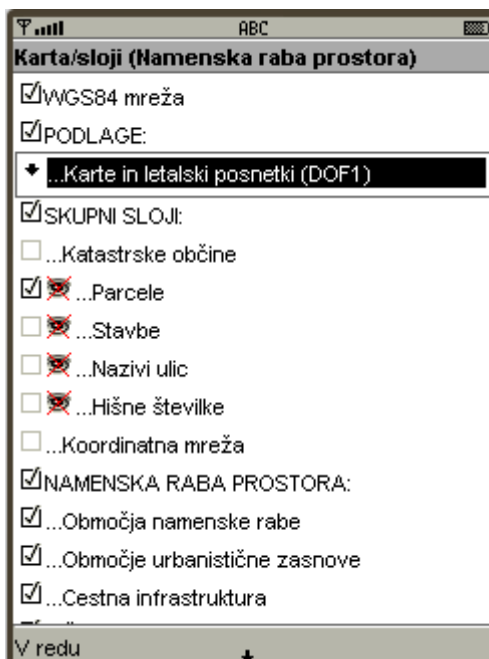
ABC

Karta/sloji (Namenska raba prostora)

☑WGS84 mreža

☑PODLAGE:

...Karte in letalski posnetki (DOF1)

☑SKUPNI SLOJI:

☐...Katastrske občine

☑...Parcele

☐...Stavbe

☐...Nazivi ulic

☐...Hišne številke

☐...Koordinatna mreža

☑NAMENSKA RABA PROSTORA:

☑...Območja namenske rabe

☑...Območje urbanistične zasnove

☑...Cestna infrastruktura

V redu